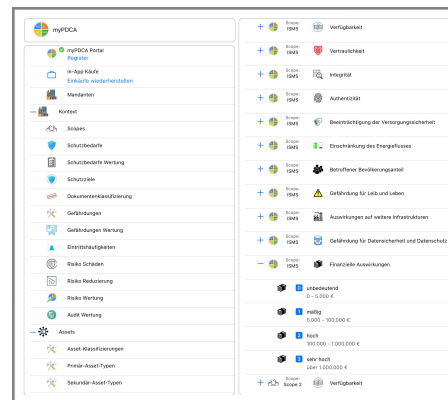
myPDCA

myPDCA Portal
Register

In-App Käufe
Einkäufe wiederherstellen

Mandanten

Kontext

Scopes

Schutzbedarfe

Schutzbedarfe Wertung

Schutzziele

Dokumentenklassifizierung

Gefährdungen

Gefährdungen Wertung

Eintrittshäufigkeiten

Risiko Schäden

Risiko Reduzierung

Risiko Wertung

Audit Wertung

Assets

Asset-Klassifizierungen

Primär-Asset-Typen

Sekundär-Asset-Typen

Scope: ISMS Verfügbarkeit

Scope: ISMS Vertraulichkeit

Scope: ISMS Integrität

Scope: ISMS Authentizität

Scope: ISMS Beeinträchtigung der Versorgungssicherheit

Scope: ISMS Einschränkung des Energieflusses

Scope: ISMS Betroffener Bevölkerungsanteil

Scope: ISMS Gefährdung für Leib und Leben

Scope: ISMS Auswirkungen auf weitere Infrastrukturen

Scope: ISMS Gefährdung für Datensicherheit und Datenschutz

Scope: ISMS Finanzielle Auswirkungen

0 unbedeutend
0 - 5.000 €

1 mäßig
5.000 - 100.000 €

2 hoch
100.000 - 1.000.000 €

3 sehr hoch
über 1.000.000 €

Scope: Scope 2 Verfügbarkeit